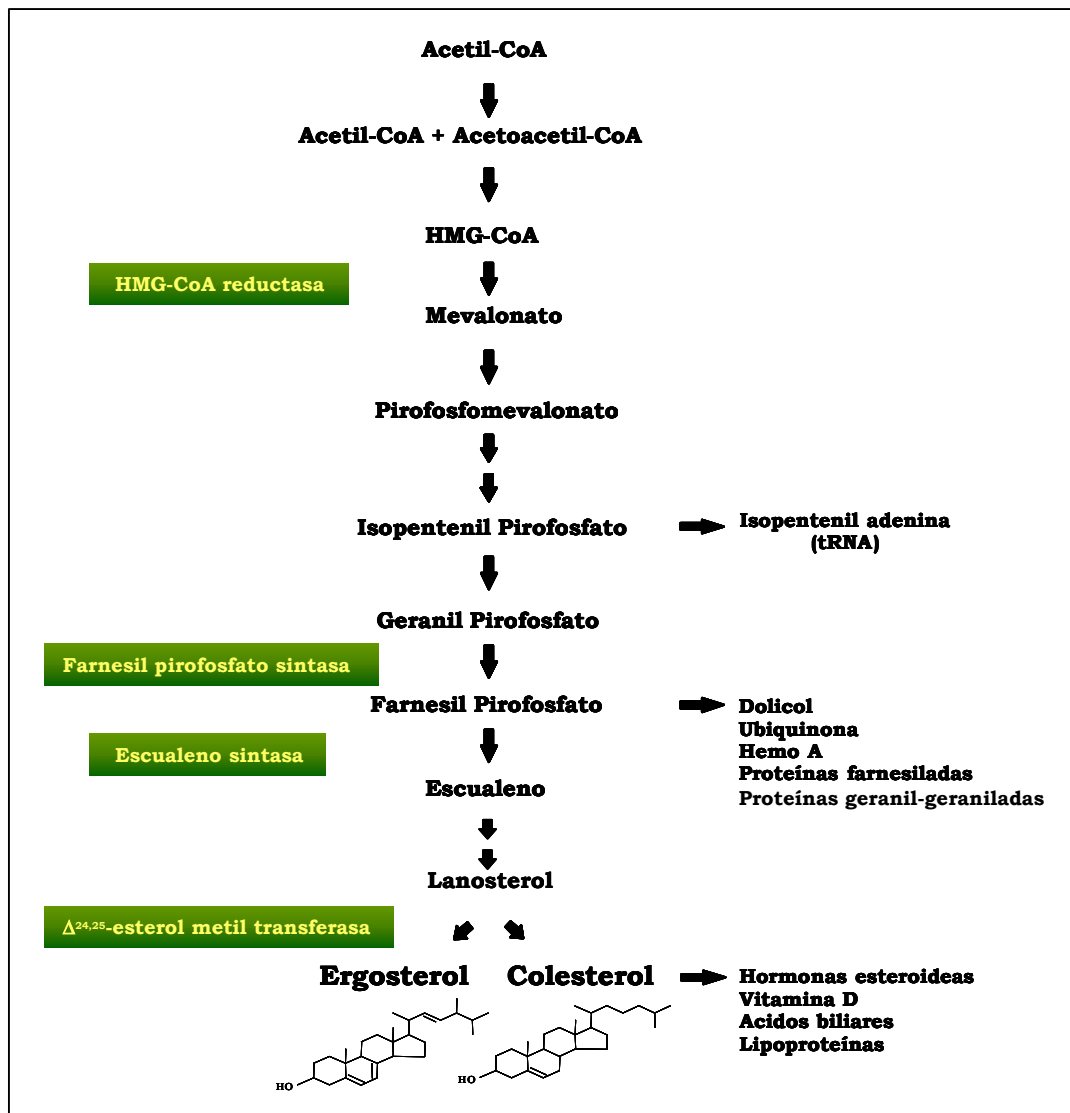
Acetil-CoA

Acetil-CoA + Acetoacetil-CoA

HMG-CoA

HMG-CoA reductasa

Mevalonato

Pirofosfomevalonato

Isopentenil Pirofosfato

Isopentenil adenina (tRNA)

Geranil Pirofosfato

Farnesil pirofosfato sintasa

Farnesil Pirofosfato

Dolicol
Ubiquinona
Hemo A
Proteínas farnesiladas
Proteínas geranil-geraniladas

Escualeno sintasa

Escualeno

Lanosterol

$\Delta^{24,25}$-esterol metil transferasa

Ergosterol

Colesterol

Hormonas esteroideas
Vitamina D
Acidos biliares
Lipoproteínas

HO

HO